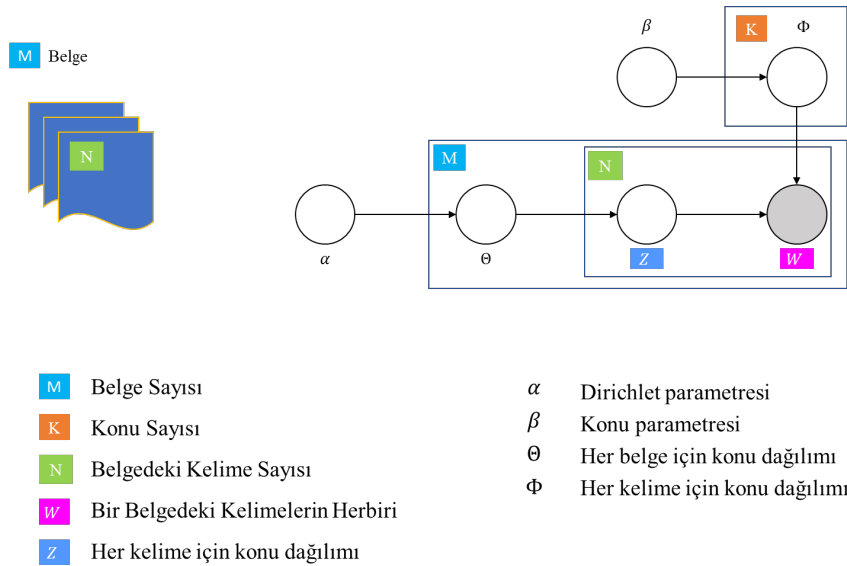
M Belge

N

$\beta$

K $\Phi$

M

N

$\alpha$

$\Theta$

$Z$

$W$

M Belge Sayısı

K Konu Sayısı

N Belgedeki Kelime Sayısı

$W$ Bir Belgedeki Kelimelerin Herbiri

$Z$ Her kelime için konu dağılımı

$\alpha$ Dirichlet parametresi

$\beta$ Konu parametresi

$\Theta$ Her belge için konu dağılımı

$\Phi$ Her kelime için konu dağılımı